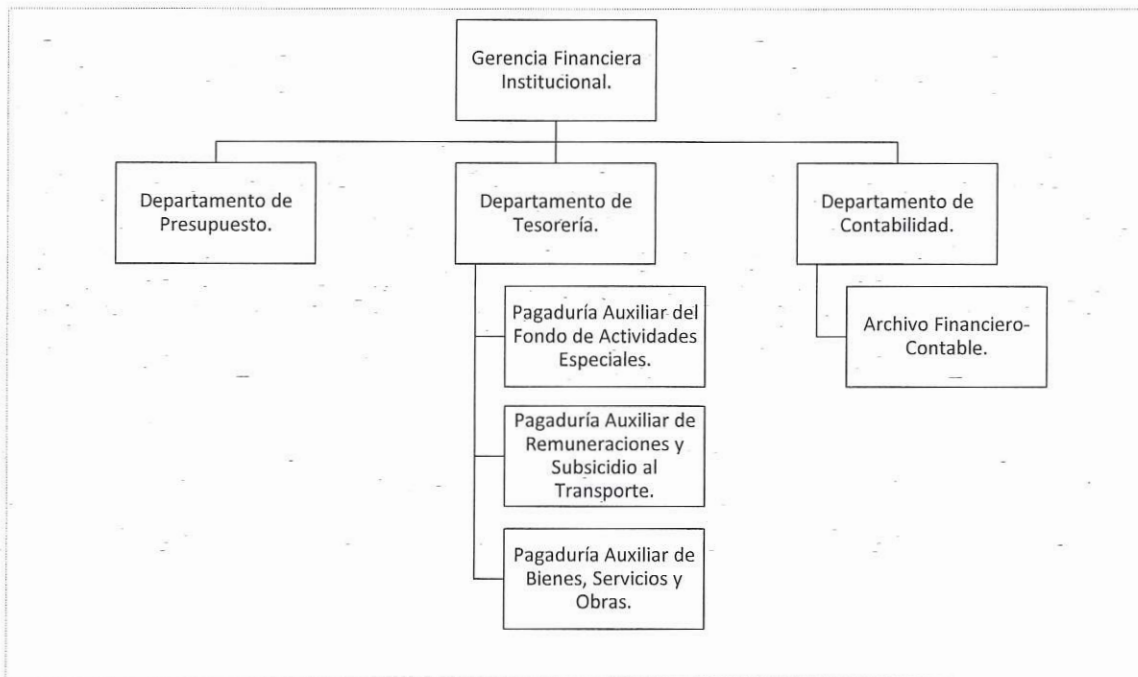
Gerencia Financiera Institucional.

Departamento de Presupuesto.

Departamento de Tesorería.

Departamento de Contabilidad.

Pagaduría Auxiliar del Fondo de Actividades Especiales.

Pagaduría Auxiliar de Remuneraciones y Subsicidio al Transporte.

Pagaduría Auxiliar de Bienes, Servicios y Obras.

Archivo Financiero-Contable.